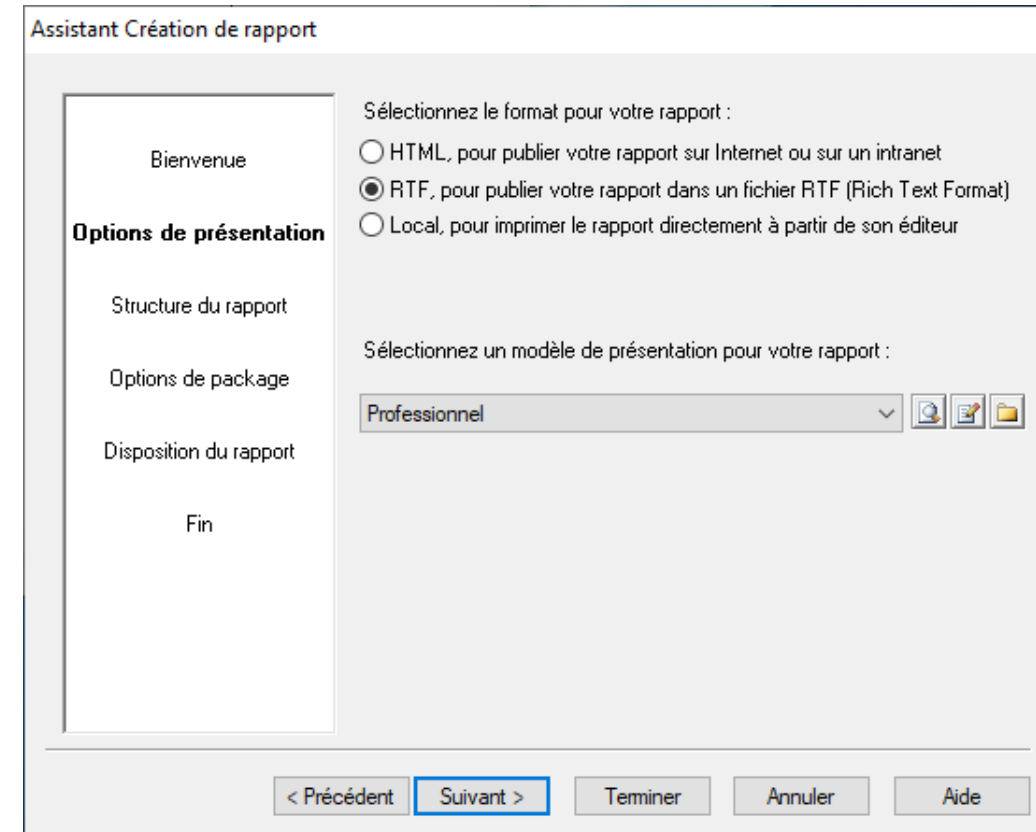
Assistant Création de rapport

Bienvenue

**Options de présentation**

Structure du rapport

Options de package

Disposition du rapport

Fin

Sélectionnez le format pour votre rapport :

HTML, pour publier votre rapport sur Internet ou sur un intranet

RTF, pour publier votre rapport dans un fichier RTF (Rich Text Format)

Local, pour imprimer le rapport directement à partir de son éditeur

Sélectionnez un modèle de présentation pour votre rapport :

Professionnel

< Précédent | Suivant > | Terminer | Annuler | Aide